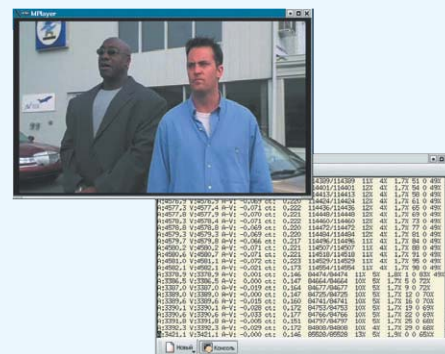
MPlayer

A:4577,2 V:4576,9 A-V: -0,067 ct: 0,220 114389/114389 11% 4% 1,7% 51 0 49%
A:4577,3 V:4577,0 A-V: -0,071 ct: 0,221 114401/114401 11% 4% 1,7% 54 0 49%
A:4577,4 V:4577,3 A-V: -0,071 ct: 0,222 114413/114413 11% 4% 1,7% 58 0 49%
A:4577,8 V:4577,9 A-V: -0,070 ct: 0,221 114424/114424 11% 4% 1,7% 61 0 49%
A:4578,1 V:4578,0 A-V: -0,071 ct: 0,222 114436/114436 11% 4% 1,7% 65 0 49%
A:4578,5 V:4578,4 A-V: -0,070 ct: 0,222 114448/114448 11% 4% 1,7% 69 0 49%
A:4578,8 V:4578,7 A-V: -0,069 ct: 0,222 114460/114460 11% 4% 1,7% 73 0 49%
A:4579,0 V:4578,8 A-V: -0,069 ct: 0,220 114472/114472 11% 4% 1,7% 77 0 49%
A:4579,3 V:4579,1 A-V: -0,069 ct: 0,220 114484/114484 11% 4% 1,7% 81 0 49%
A:4579,6 V:4579,5 A-V: -0,066 ct: 0,217 114496/114496 11% 4% 1,7% 84 0 49%
A:4580,2 V:4580,2 A-V: -0,071 ct: 0,221 114507/114507 11% 4% 1,7% 88 0 49%
A:4580,6 V:4580,7 A-V: -0,071 ct: 0,221 114518/114518 11% 4% 1,7% 91 0 49%
A:4581,0 V:4581,0 A-V: -0,072 ct: 0,223 114529/114529 11% 4% 1,7% 95 0 49%
A:4582,1 V:4582,1 A-V: -0,021 ct: 0,173 114554/114554 11% 4% 1,7% 98 0 49%
A:3378,9 V:3378,9 A-V: 0,001 ct: 0,146 84474/84474 11% 5% 1,8% 0 631 49%
A:3386,5 V:3386,5 A-V: 0,000 ct: 0,147 84664/84664 10% 5% 1,7% 0 0 72%
A:3387,0 V:3387,0 A-V: -0,019 ct: 0,164 84677/84677 10% 5% 1,7% 3 0 70%
A:3389,3 V:3389,3 A-V: 0,000 ct: 0,146 84733/84733 10% 5% 1,7% 5 0 65%
A:3389,6 V:3389,6 A-V: -0,015 ct: 0,160 84741/84741 10% 5% 1,7% 12 0 63%
A:3389,9 V:3389,9 A-V: -0,026 ct: 0,172 84749/84749 10% 5% 1,7% 19 0 63%
A:3390,1 V:3390,1 A-V: -0,033 ct: 0,177 84754/84754 10% 5% 1,7% 22 0 63%
A:3390,3 V:3390,4 A-V: -0,005 ct: 0,151 84760/84760 10% 5% 1,7% 25 0 63%
A:3390,3 V:3390,3 A-V: -0,029 ct: 0,172 84808/84808 10% 5% 1,7% 28 0 63%
A:3421,1 V:3421,1 A-V: 0,000 ct: 0,146 85528/85528 10% 5% 1,7% 0 0 63%

Новый Консоль